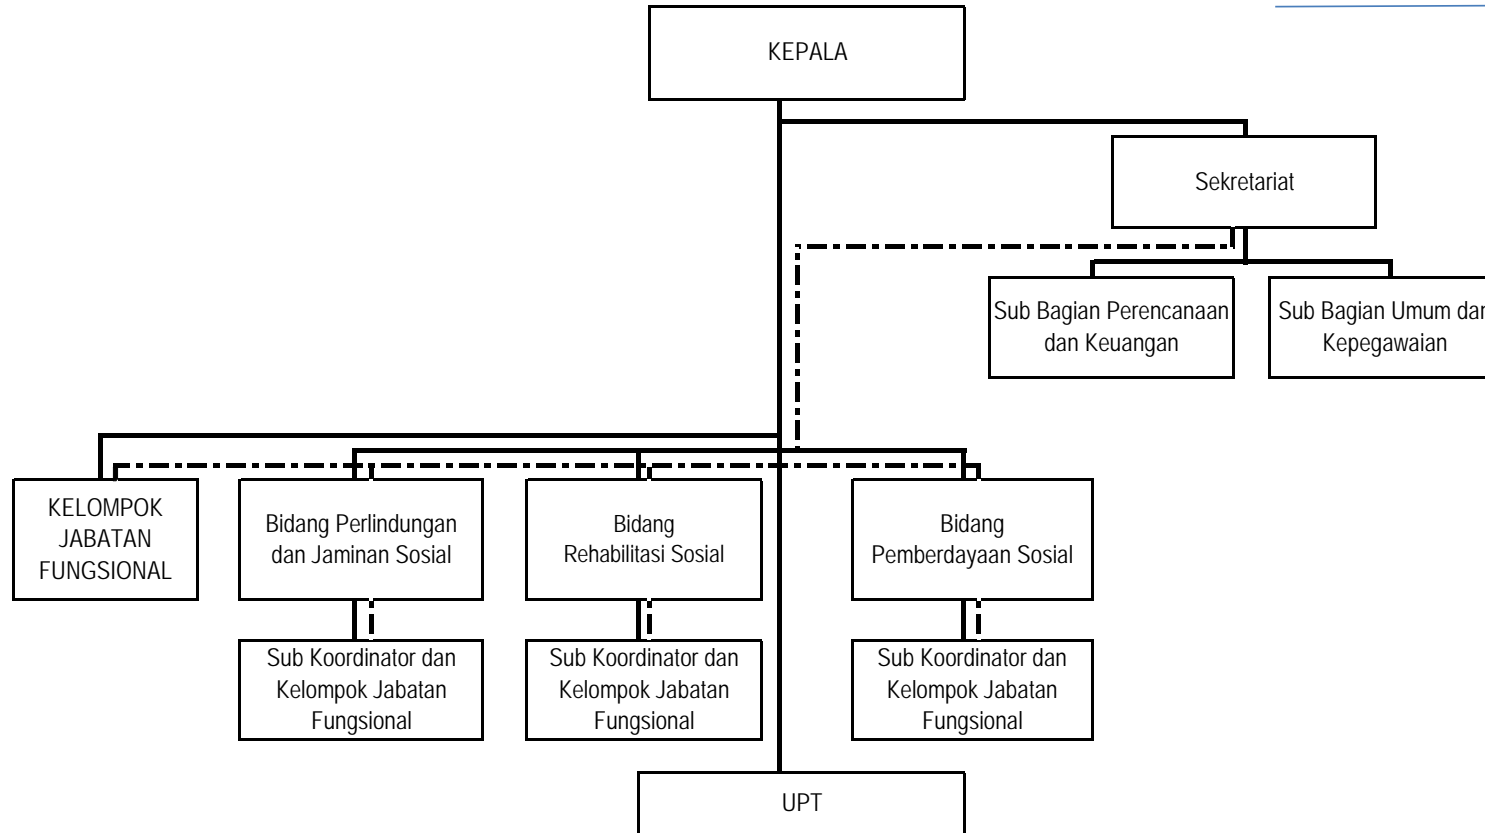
KEPALA

Sekretariat

Sub Bagian Perencanaan dan Keuangan

Sub Bagian Umum dar Kepegawaian

KELOMPOK JABATAN FUNGSIONAL

Bidang Perlindungan dan Jaminan Sosial

Bidang Rehabilitasi Sosial

Bidang Pemberdayaan Sosial

Sub Koordinator dan Kelompok Jabatan Fungsional

Sub Koordinator dan Kelompok Jabatan Fungsional

Sub Koordinator dan Kelompok Jabatan Fungsional

UPT